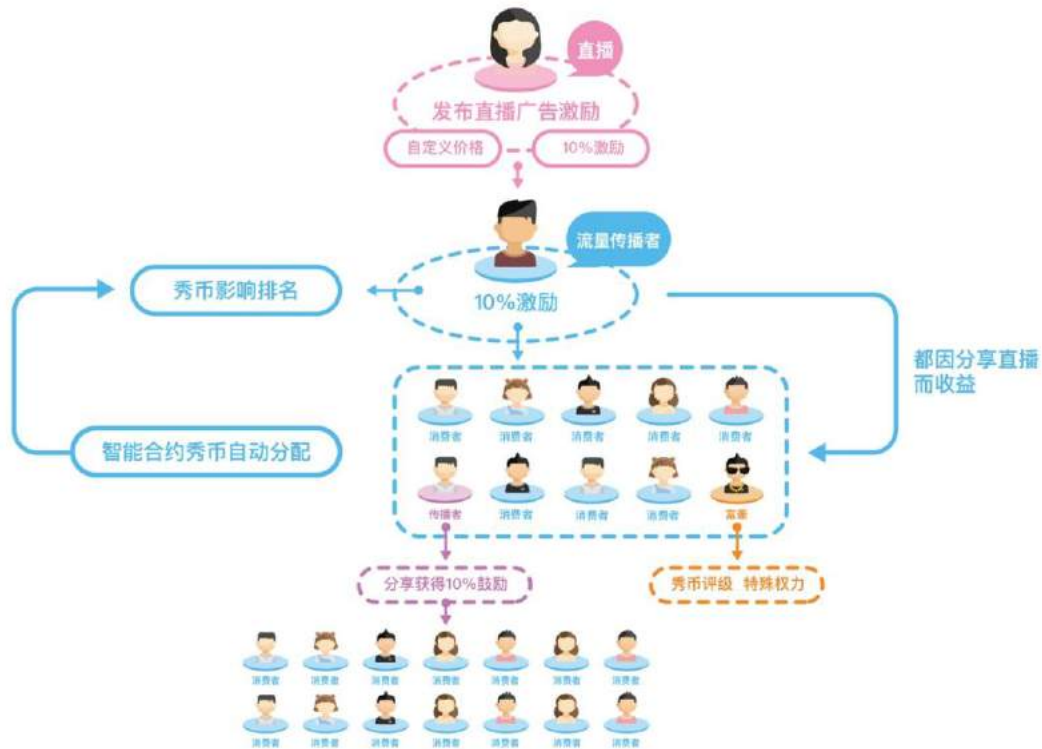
直播

发布直播广告激励

自定义价格

10%激励

流量传播者

10%激励

秀币影响排名

智能合约秀币自动分配

都因分享直播而收益

消费者 消费者 消费者 消费者 消费者

传播者 消费者 消费者 消费者 富豪

分享获得10%鼓励

秀币评级 特殊权力

消费者 消费者 消费者 消费者 消费者 消费者 消费者

消费者 消费者 消费者 消费者 消费者 消费者 消费者